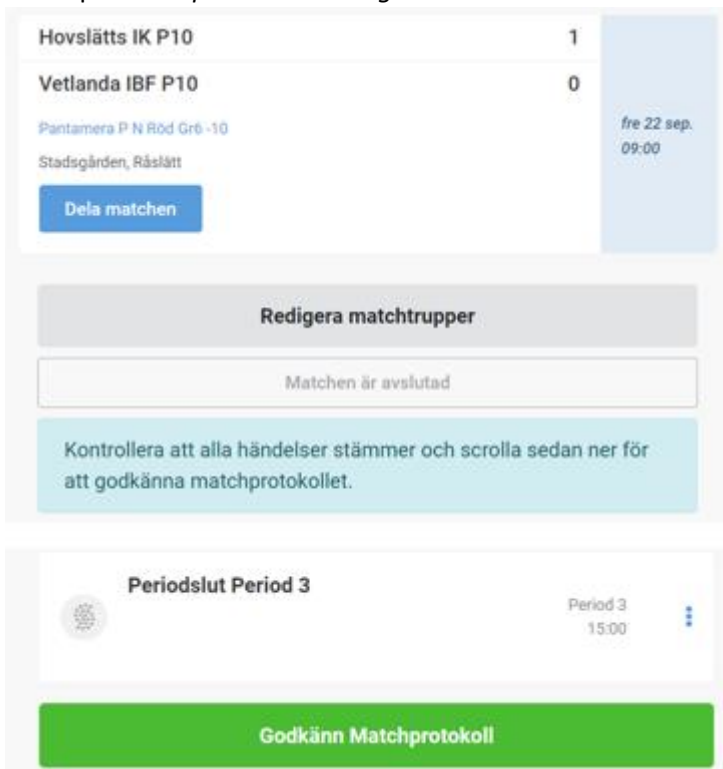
Hovslätts IK P10
1

Vetlanda IBF P10
0

Pantamera P N Röd Grö -10

Stadsgården, Råslätt

fre 22 sep. 09:00

Dela matchen

Redigera matchtrupper

Matchen är avslutad

Kontrollera att alla händelser stämmer och scrolla sedan ner för att godkänna matchprotokollet.

Periodslut Period 3

Period 3
15:00

Godkänn Matchprotokoll